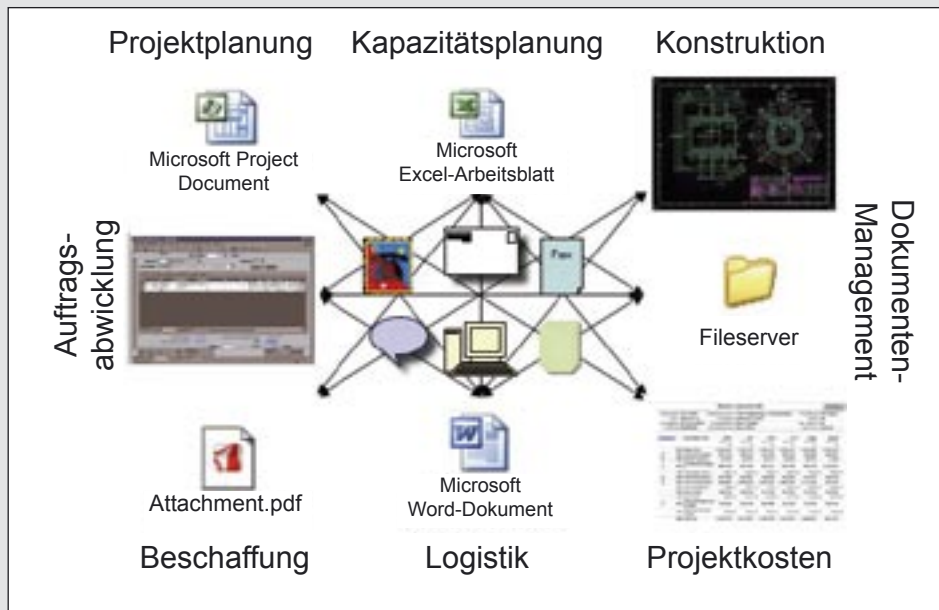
Projektplanung

Kapazitätsplanung

Konstruktion

Microsoft Project Document

Microsoft Excel-Arbeitsblatt

Auftragsabwicklung

Dokumenten-Management

Fax

Fileserver

Attachment.pdf

Microsoft Word-Dokument

Beschaffung

Logistik

Projektkosten